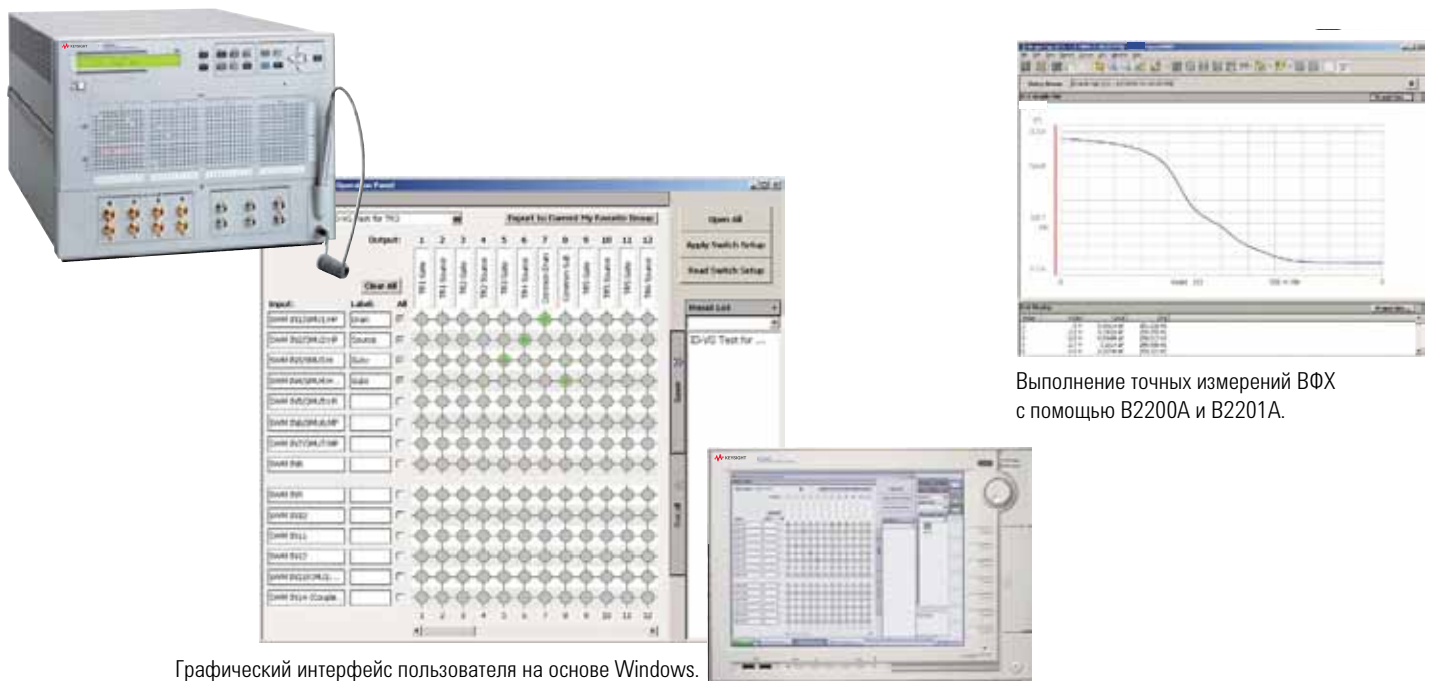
Export to Current My Favorite Group

Open All

Apply Switch Setup

Read Switch Setup

Output:

1 2 3 4 5 6 7 8 9 10 11 12

Clear All

Input:

Label:

All

Drain

Source

Gate

Preset List

ID-VG Test for ...

1 2 3 4 5 6 7 8 9 10 11 12

Выполнение точных измерений ВФХ с помощью B2200A и B2201A.

Графический интерфейс пользователя на основе Windows.